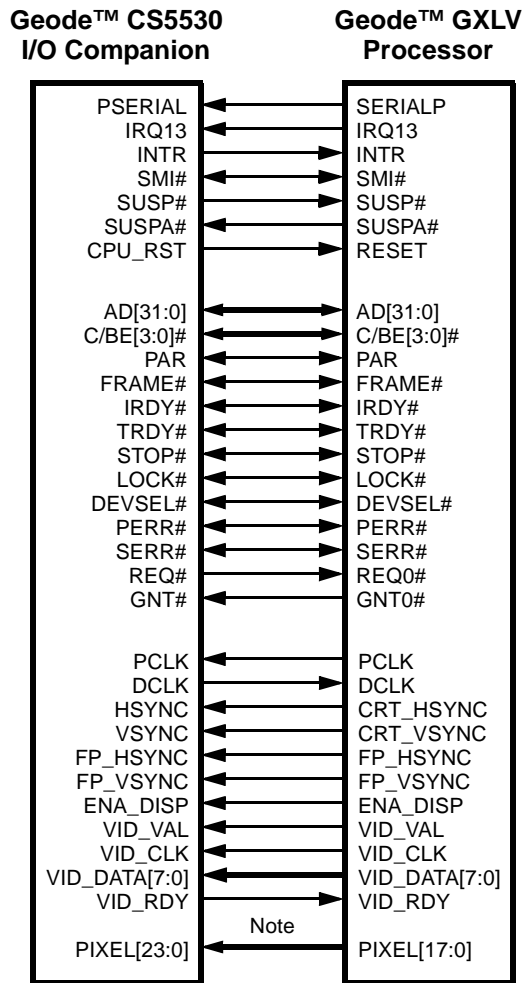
Geode™ CS5530 I/O Companion

Geode™ GXLV Processor

PSERIAL
IRQ13
INTR
SMI#
SUSP#
SUSPA#
CPU_RST

AD[31:0]
C/BE[3:0]#
PAR
FRAME#
IRDY#
TRDY#
STOP#
LOCK#
DEVSEL#
PERR#
SERR#
REQ#
GNT#

PCLK
DCLK
HSYNC
VSYNC
FP_HSYNC
FP_VSYNC
ENA_DISP
VID_VAL
VID_CLK
VID_DATA[7:0]
VID_RDY

PIXEL[23:0]

SERIALP
IRQ13
INTR
SMI#
SUSP#
SUSPA#
RESET

AD[31:0]
C/BE[3:0]#
PAR
FRAME#
IRDY#
TRDY#
STOP#
LOCK#
DEVSEL#
PERR#
SERR#
REQ0#
GNT0#

PCLK
DCLK
CRT_HSYNC
CRT_VSYNC
FP_HSYNC
FP_VSYNC
ENA_DISP
VID_VAL
VID_CLK
VID_DATA[7:0]
VID_RDY

Note

PIXEL[17:0]